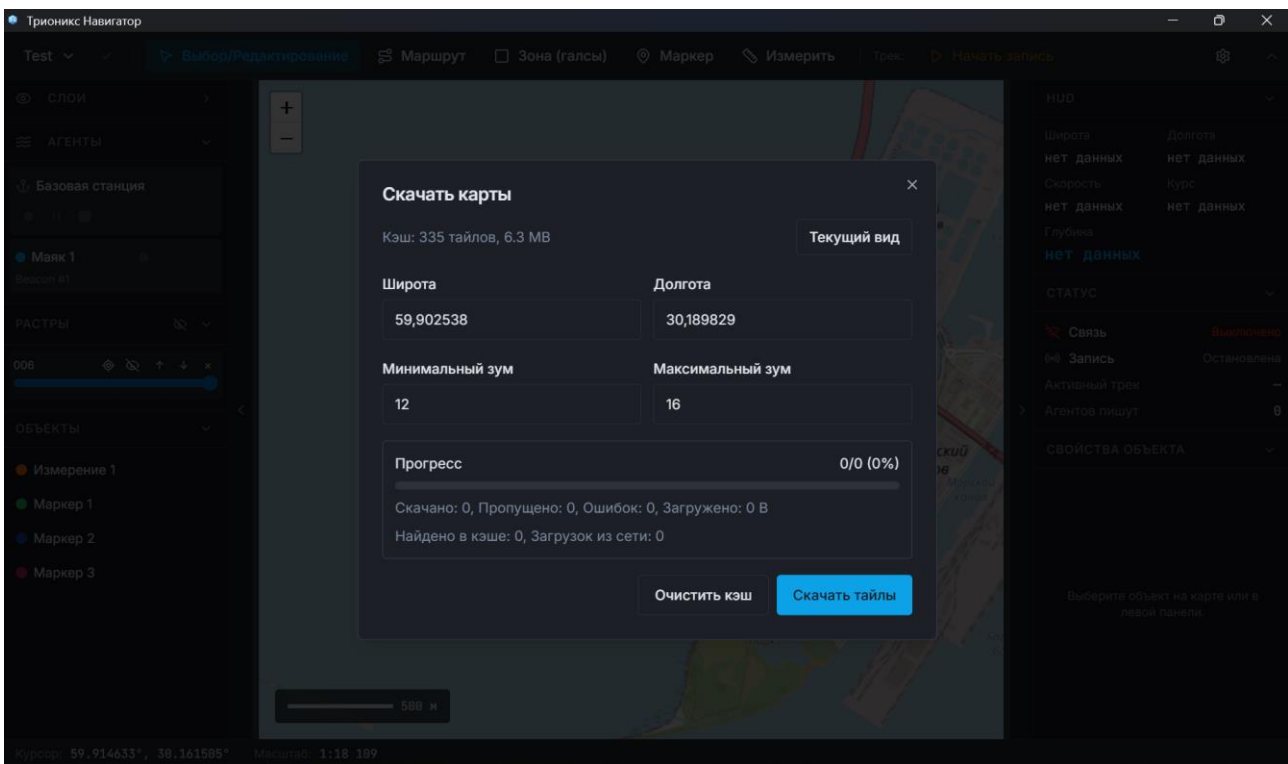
Трионикс Навигатор

Test Выбор/Редактирование Маршрут Зона (галсы) Маркер Измерить Трек Начать запись

СЛОИ

АГЕНТЫ

Базовая станция

Маяк 1
Beacon #1

РАСТРЫ

006

ОБЪЕКТЫ

Измерение 1

Маркер 1

Маркер 2

Маркер 3

+
−

Скачать карты

×

Кэш: 335 тайлов, 6.3 MB

Текущий вид

Широта

59,902538

Долгота

30,189829

Минимальный зум

12

Максимальный зум

16

Прогресс

0/0 (0%)

Скачано: 0, Пропущено: 0, Ошибок: 0, Загружено: 0 B

Найдено в кэше: 0, Загрузок из сети: 0

Очистить кэш

Скачать тайлы

500 м

HUD

Широта
нет данных

Долгота
нет данных

Скорость
нет данных

Курс
нет данных

Глубина
нет данных

СТАТУС

Связь Выключено

Запись Остановлена

Активный трек —

Агентов пишут 0

СВОЙСТВА ОБЪЕКТА

Выберите объект на карте или в левой панели.

Курсор: 59.914633°, 30.161505° Масштаб: 1:18 109